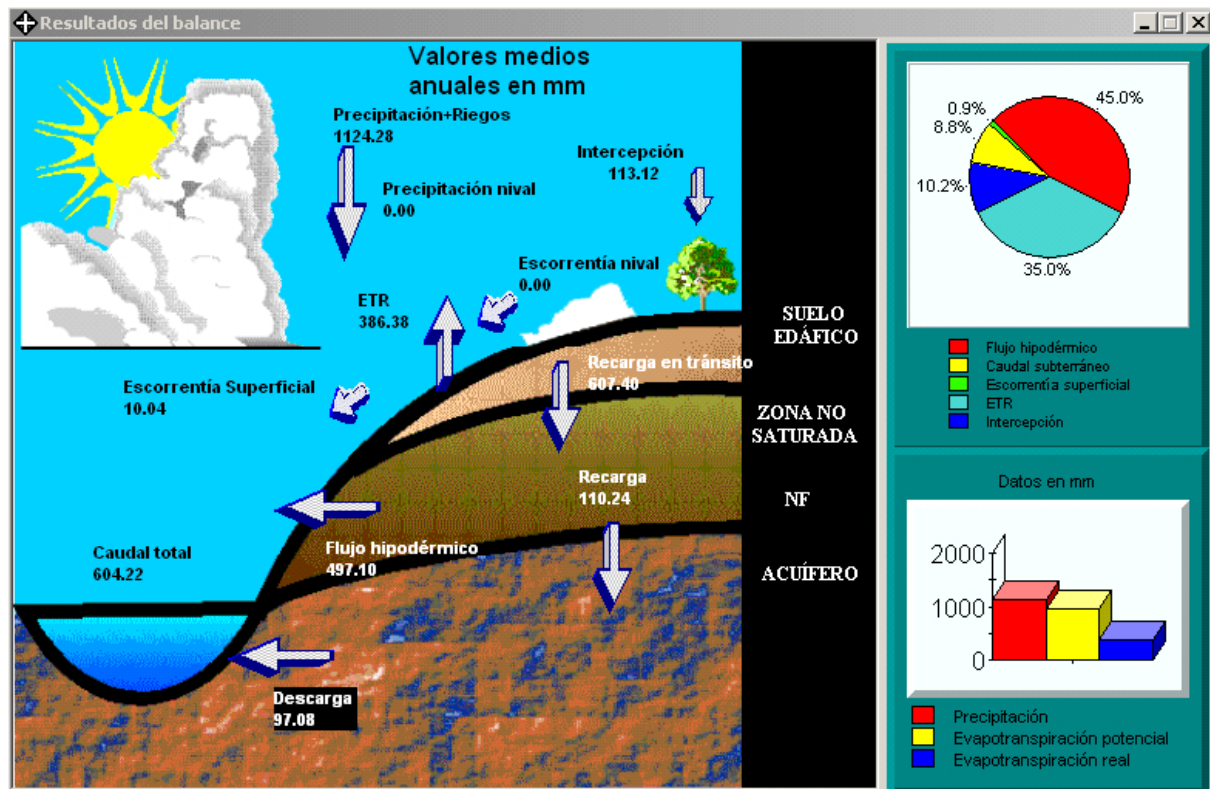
Resultados del balance

Valores medios anuales en mm

Precipitación+Riegos
1124.28

Precipitación nival
0.00

Intercepción
113.12

Escorrentía nival
0.00

ETR
386.38

Escorrentía Superficial
10.04

Recarga en tránsito
607.40

Recarga
110.24

Flujo hipodérmico
497.10

Caudal total
604.22

Descarga
97.08

SUELO EDÁFICO

ZONA NO SATURADA

NF

ACUÍFERO

45.0%
0.9%
8.8%
10.2%
35.0%

Flujo hipodérmico
Caudal subterráneo
Escorrentía superficial
ETR
Intercepción

Datos en mm

2000
1000
0

Precipitación
Evapotranspiración potencial
Evapotranspiración real